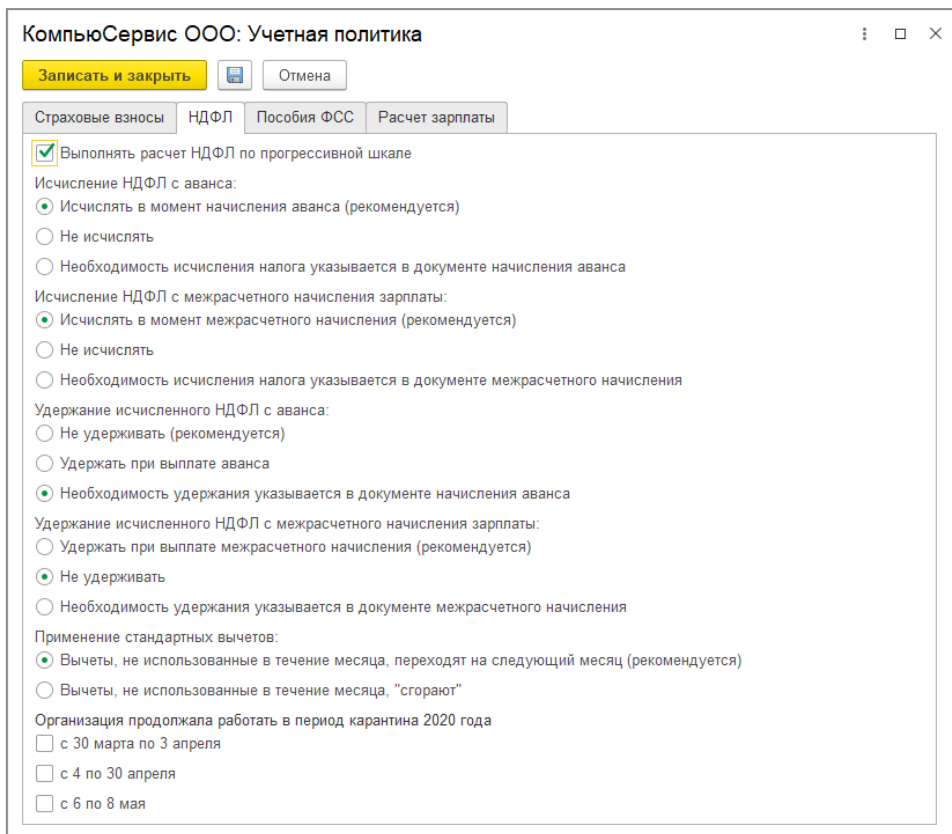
КомпьюСервис ООО: Учетная политика

Записать и закрыть

Отмена

Страховые взносы | НДФЛ | Пособия ФСС | Расчет зарплаты

Выполнять расчет НДФЛ по прогрессивной шкале

Исчисление НДФЛ с аванса:
Исчислять в момент начисления аванса (рекомендуется)
Не исчислять
Необходимость исчисления налога указывается в документе начисления аванса

Исчисление НДФЛ с межрасчетного начисления зарплаты:
Исчислять в момент межрасчетного начисления (рекомендуется)
Не исчислять
Необходимость исчисления налога указывается в документе межрасчетного начисления

Удержание исчисленного НДФЛ с аванса:
Не удерживать (рекомендуется)
Удержать при выплате аванса
Необходимость удержания указывается в документе начисления аванса

Удержание исчисленного НДФЛ с межрасчетного начисления зарплаты:
Удержать при выплате межрасчетного начисления (рекомендуется)
Не удерживать
Необходимость удержания указывается в документе межрасчетного начисления

Применение стандартных вычетов:
Вычеты, не использованные в течение месяца, переходят на следующий месяц (рекомендуется)
Вычеты, не использованные в течение месяца, "сгорают"

Организация продолжала работать в период карантина 2020 года
с 30 марта по 3 апреля
с 4 по 30 апреля
с 6 по 8 мая